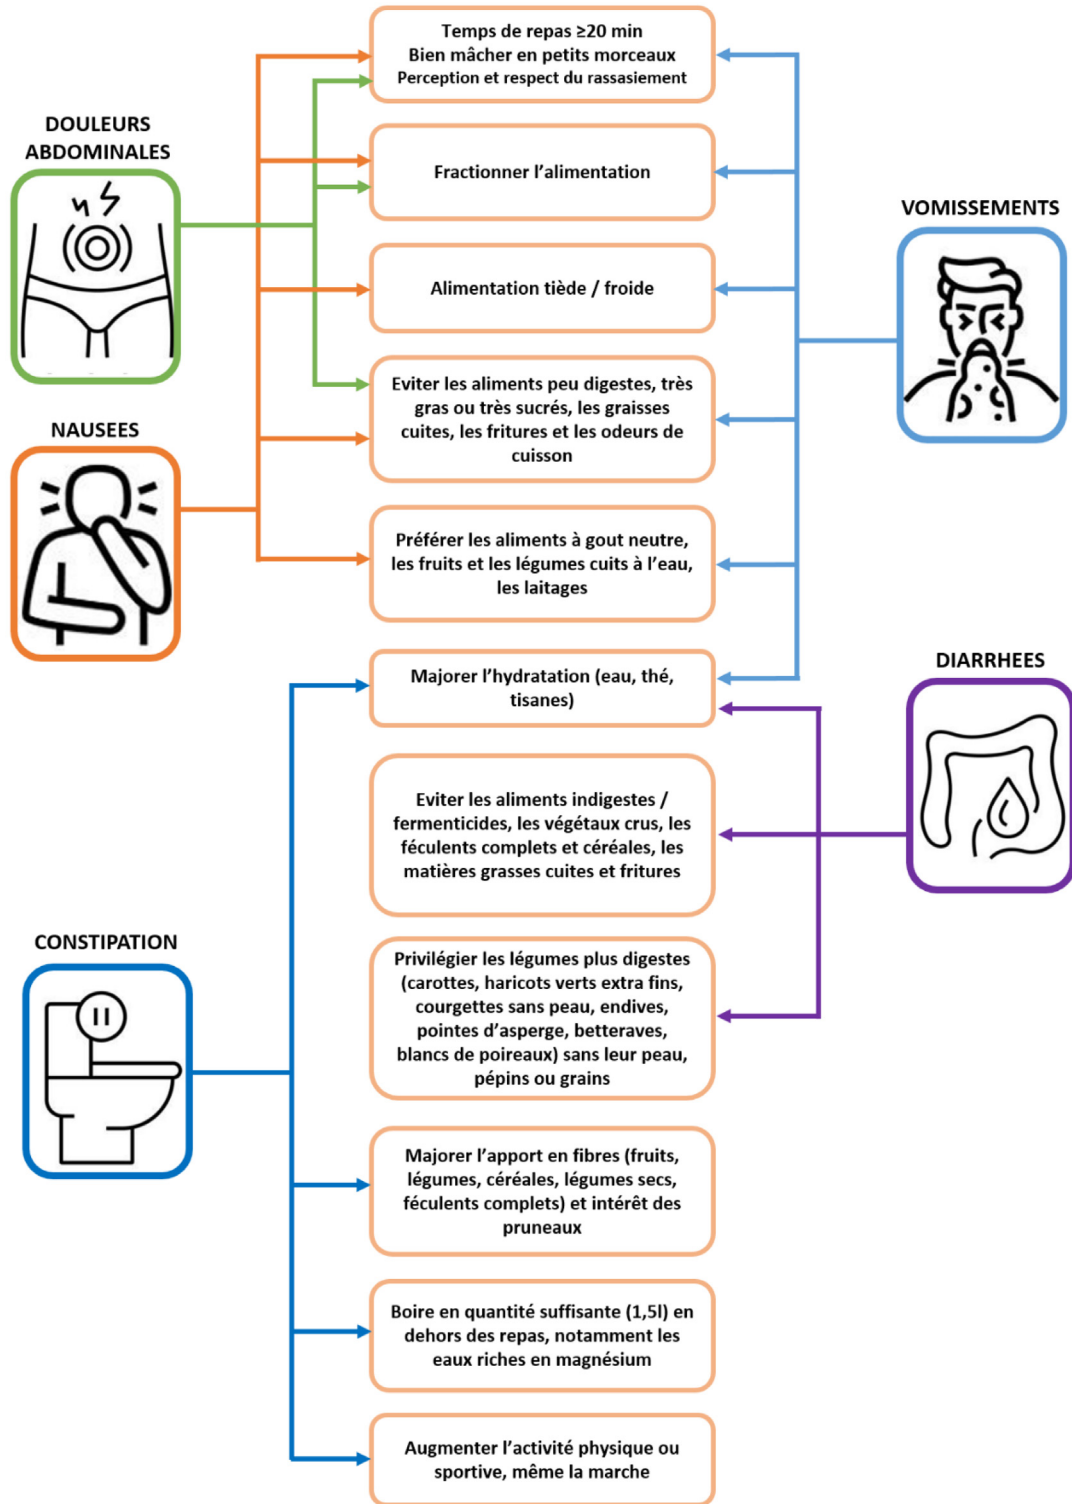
DOULEURS ABDOMINALES

NAUSEES

CONSTIPATION

Temps de repas ≥20 min
Bien mâcher en petits morceaux
Perception et respect du rassasiement

Fractionner l'alimentation

Alimentation tiède / froide

Eviter les aliments peu digestes, très gras ou très sucrés, les graisses cuites, les fritures et les odeurs de cuisson

Préférer les aliments à gout neutre, les fruits et les légumes cuits à l'eau, les laitages

Majorer l'hydratation (eau, thé, tisanes)

Eviter les aliments indigestes / fermenticides, les végétaux crus, les féculents complets et céréales, les matières grasses cuites et fritures

Privilégier les légumes plus digestes (carottes, haricots verts extra fins, courgettes sans peau, endives, pointes d'asperge, betteraves, blancs de poireaux) sans leur peau, pépins ou grains

Majorer l'apport en fibres (fruits, légumes, céréales, légumes secs, féculents complets) et intérêt des pruneaux

Boire en quantité suffisante (1,5l) en dehors des repas, notamment les eaux riches en magnésium

Augmenter l'activité physique ou sportive, même la marche

VOMISSEMENTS

DIARRHEES